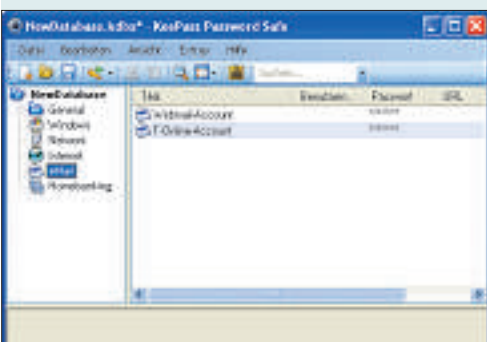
NewDatabase.kdbx* - KeePass Password Safe

Datei Bearbeiten Ansicht Extras Hilfe

Suchen...

NewDatabase
General
Windows
Network
Internet
eMail
Homebanking

| Titel | Benutzer... | Passwort | URL |
|---|---|---|---|
| Webmail-Account | | ******** | |
| T-Online-Account | | ******** | |